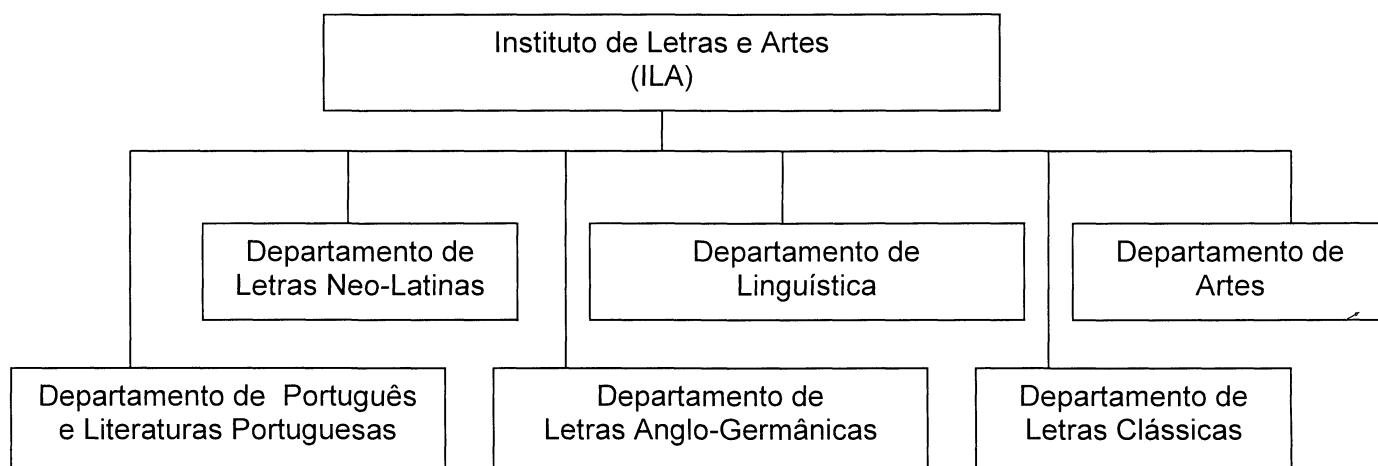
Instituto de Letras e Artes
(ILA)

Departamento de
Letras Neo-Latinas

Departamento de
Linguística

Departamento de
Artes

Departamento de Português
e Literaturas Portuguesas

Departamento de
Letras Anglo-Germânicas

Departamento de
Letras Clássicas